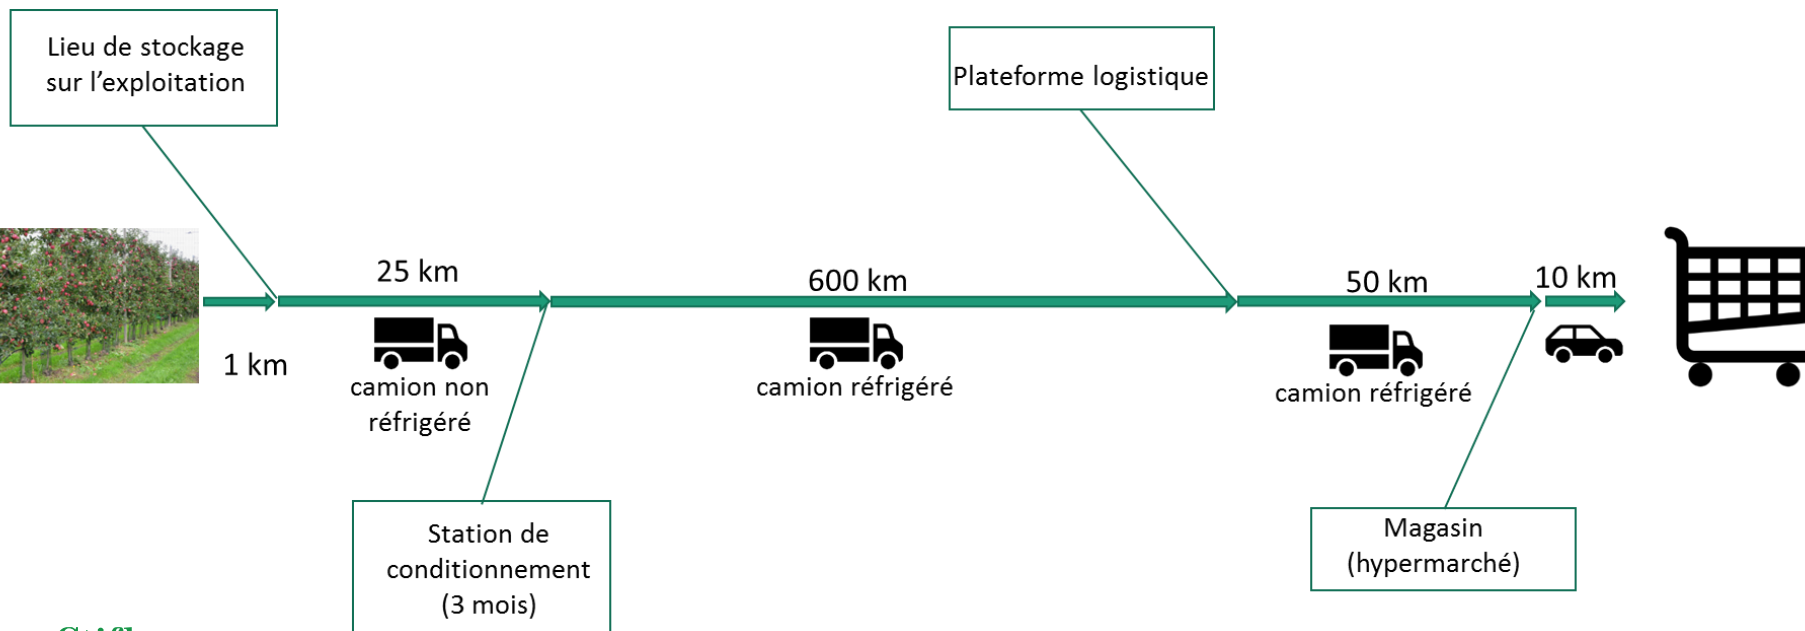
Lieu de stockage sur l'exploitation

Plateforme logistique

25 km

600 km

50 km

10 km

1 km

camion non réfrigéré

camion réfrigéré

camion réfrigéré

Station de conditionnement (3 mois)

Magasin (hypermarché)

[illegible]